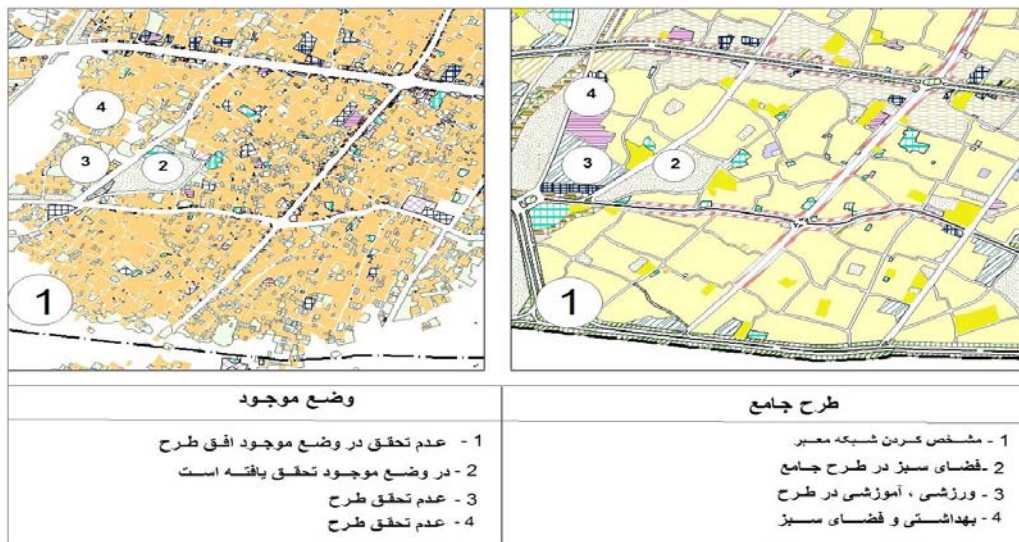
4
3
2
1

4
3
2
1

| طرح جامع | وضع موجود |
|---|---|
| 1 - مشخص کردن شبکه معبر | 1 - عدم تحقق در وضع موجود افق طرح |
| 2 -فضای سبز در طرح جامع | 2 - در وضع موجود تحقق یافته است |
| 3 - ورزشی ، آموزشی در طرح | 3 - عدم تحقق طرح |
| 4 - بهداشتی و فضای سبز | 4 - عدم تحقق طرح |